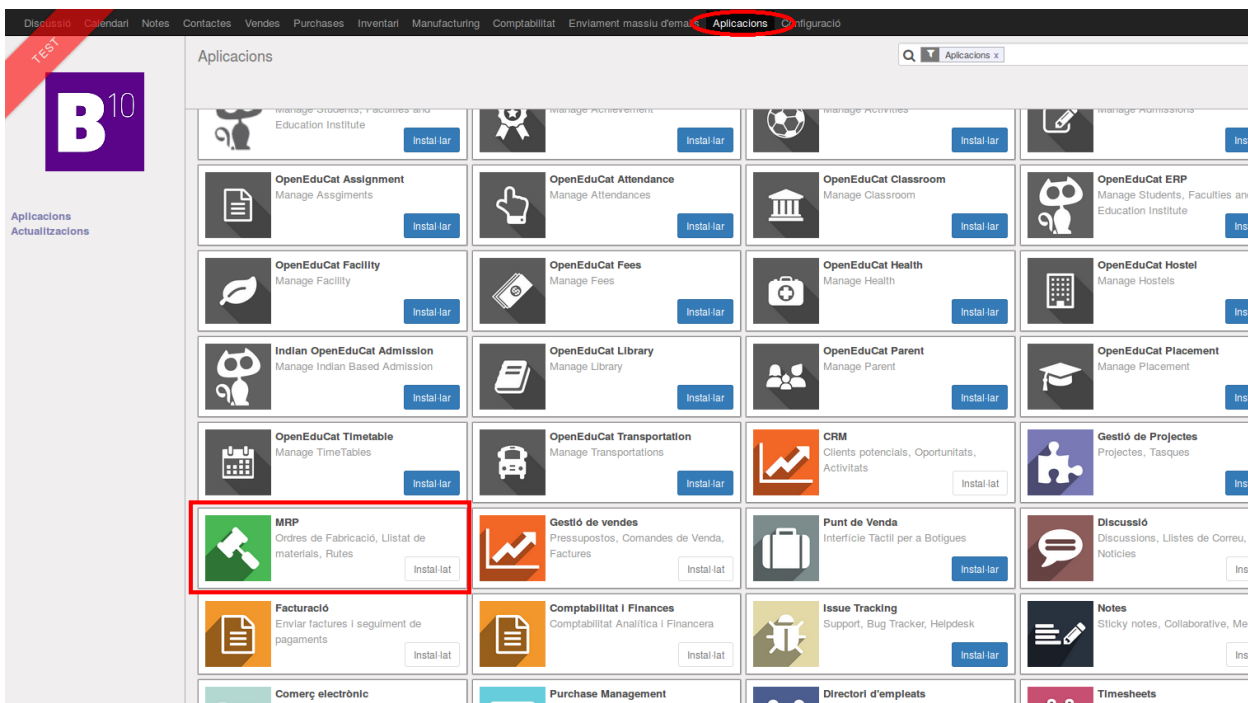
Discussió Calendari Notes Contactes Vendes Purchases Inventari Manufacturing Comptabilitat Enviament massiu d'emails Aplicacions Configuració

TEST

B 10

Aplicacions
Actualitzacions

Aplicacions

Aplicacions x

Manage Students, Faculties and Education Institute
Instal·lar

Manage Achievement
Instal·lar

Manage Activities
Instal·lar

Manage Admissions
Ins

OpenEduCat Assignment
Manage Assgiments
Instal·lar

OpenEduCat Attendance
Manage Attendances
Instal·lar

OpenEduCat Classroom
Manage Classroom
Instal·lar

OpenEduCat ERP
Manage Students, Faculties and Education Institute
Ins

OpenEduCat Facility
Manage Facility
Instal·lar

OpenEduCat Fees
Manage Fees
Instal·lar

OpenEduCat Health
Manage Health
Instal·lar

OpenEduCat Hostel
Manage Hostels
Ins

Indian OpenEduCat Admission
Manage Indian Based Admission
Instal·lar

OpenEduCat Library
Manage Library
Instal·lar

OpenEduCat Parent
Manage Parent
Instal·lar

OpenEduCat Placement
Manage Placement
Ins

OpenEduCat Timetable
Manage TimeTables
Instal·lar

OpenEduCat Transportation
Manage Transportations
Instal·lar

CRM
Clients potencials, Oportunitats, Activitats
Instal·lat

Gestió de Projectes
Projectes, Tasques
Ins

MRP
Ordres de Fabricació, Llistat de materials, Rutes
Instal·lat

Gestió de vendes
Pressupostos, Comandes de Venda, Factures
Instal·lat

Punt de Venda
Interfície Tàctil per a Botigues
Instal·lar

Discussió
Discussions, Llistes de Correu, Notícies
Ins

Facturació
Enviar factures i seguiment de pagaments
Instal·lat

Comptabilitat i Finances
Comptabilitat Analítica i Financera
Instal·lat

Issue Tracking
Support, Bug Tracker, Helpdesk
Instal·lar

Notes
Sticky notes, Collaborative, Me
Ins

Comerç electrònic

Purchase Management

Directori d'empleats

Timesheets